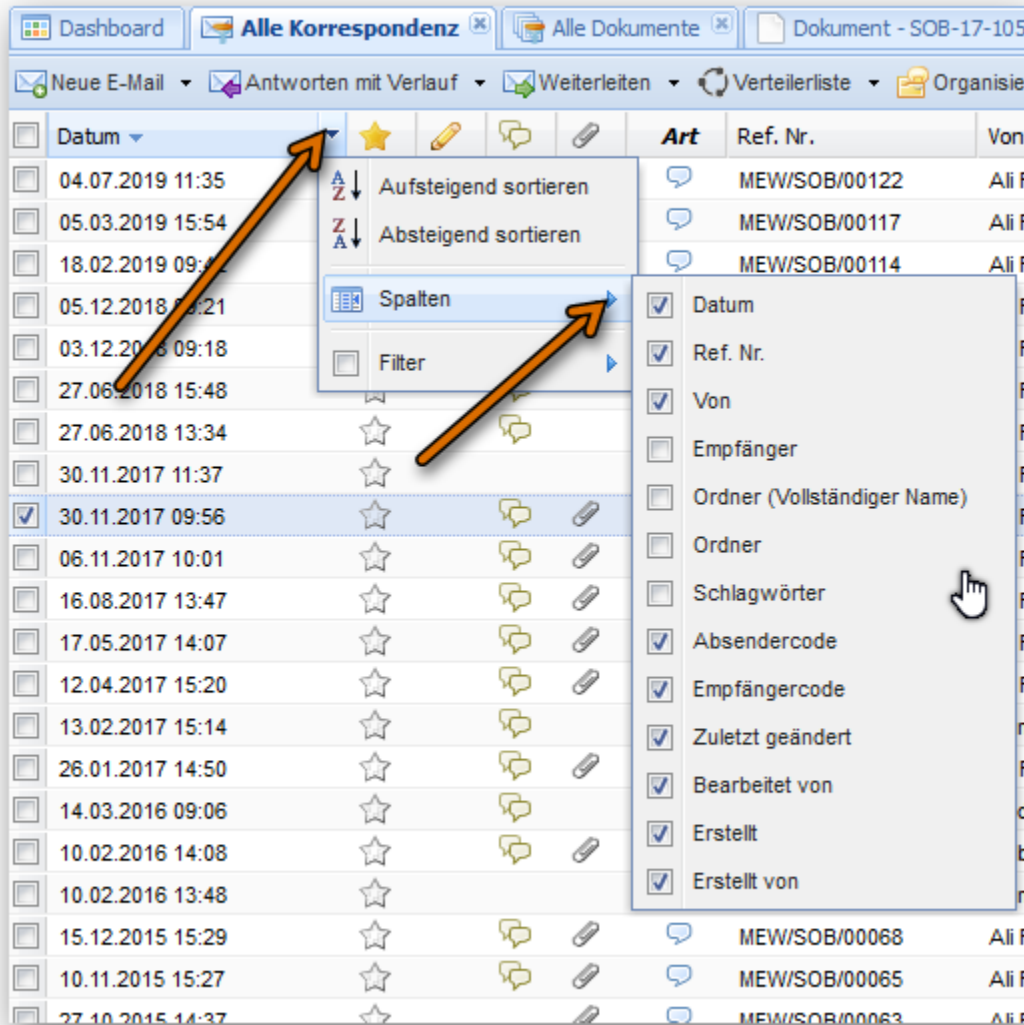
Dashboard | Alle Korrespondenz | Alle Dokumente | Dokument - SOB-17-105

Neue E-Mail | Antworten mit Verlauf | Weiterleiten | Verteilerliste | Organisie

| | Datum | | | | | Art | Ref. Nr. | Von |
|---|---|---|---|---|---|---|---|---|
| | 04.07.2019 11:35 | | | | | | MEW/SOB/00122 | Ali |
| | 05.03.2019 15:54 | | | | | | MEW/SOB/00117 | Ali |
| | 18.02.2019 09:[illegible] | | | | | | MEW/SOB/00114 | Ali |
| | 05.12.2018 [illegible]:21 | | | | | | | |
| | 03.12.20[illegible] 09:18 | | | | | | | |
| | 27.06.2018 15:48 | | | | | | | |
| | 27.06.2018 13:34 | | | | | | | |
| | 30.11.2017 11:37 | | | | | | | |
| | 30.11.2017 09:56 | | | | | | | |
| | 06.11.2017 10:01 | | | | | | | |
| | 16.08.2017 13:47 | | | | | | | |
| | 17.05.2017 14:07 | | | | | | | |
| | 12.04.2017 15:20 | | | | | | | |
| | 13.02.2017 15:14 | | | | | | | |
| | 26.01.2017 14:50 | | | | | | | |
| | 14.03.2016 09:06 | | | | | | | |
| | 10.02.2016 14:08 | | | | | | | |
| | 10.02.2016 13:48 | | | | | | | |
| | 15.12.2015 15:29 | | | | | | MEW/SOB/00068 | Ali |
| | 10.11.2015 15:27 | | | | | | MEW/SOB/00065 | Ali |
| | 27.10.2015 14:37 | | | | | | MEW/SOB/00063 | Ali |

Aufsteigend sortieren
Absteigend sortieren
Spalten
Filter

Datum
Ref. Nr.
Von
Empfänger
Ordner (Vollständiger Name)
Ordner
Schlagwörter
Absendercode
Empfängercode
Zuletzt geändert
Bearbeitet von
Erstellt
Erstellt von